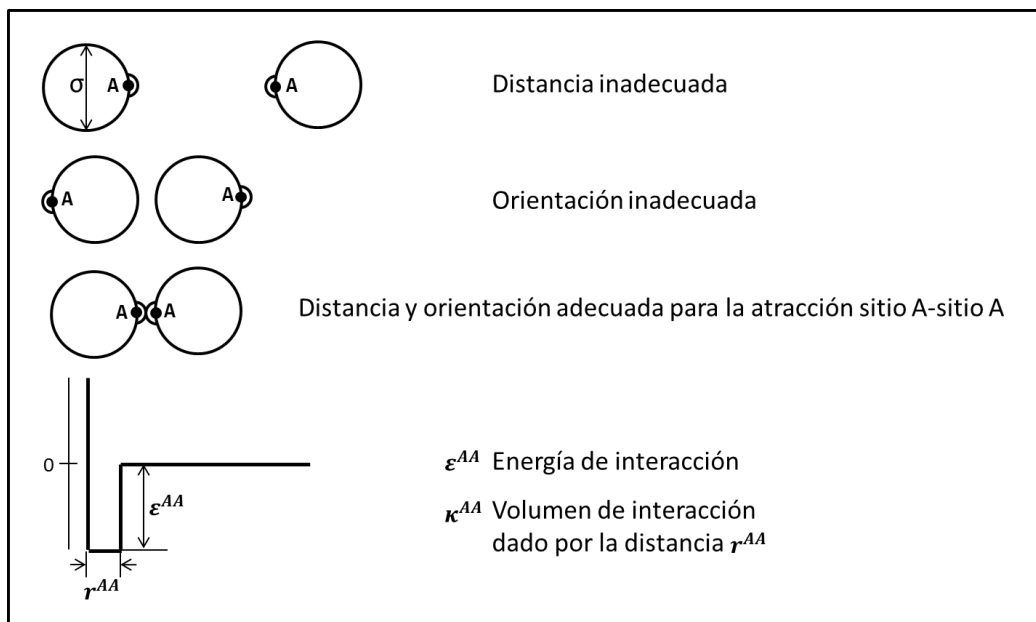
σ A A

Distancia inadecuada

A A

Orientación inadecuada

A A

Distancia y orientación adecuada para la atracción sitio A-sitio A

0

$\varepsilon^{AA}$

$r^{AA}$

$\varepsilon^{AA}$ Energía de interacción

$\kappa^{AA}$ Volumen de interacción dado por la distancia $r^{AA}$